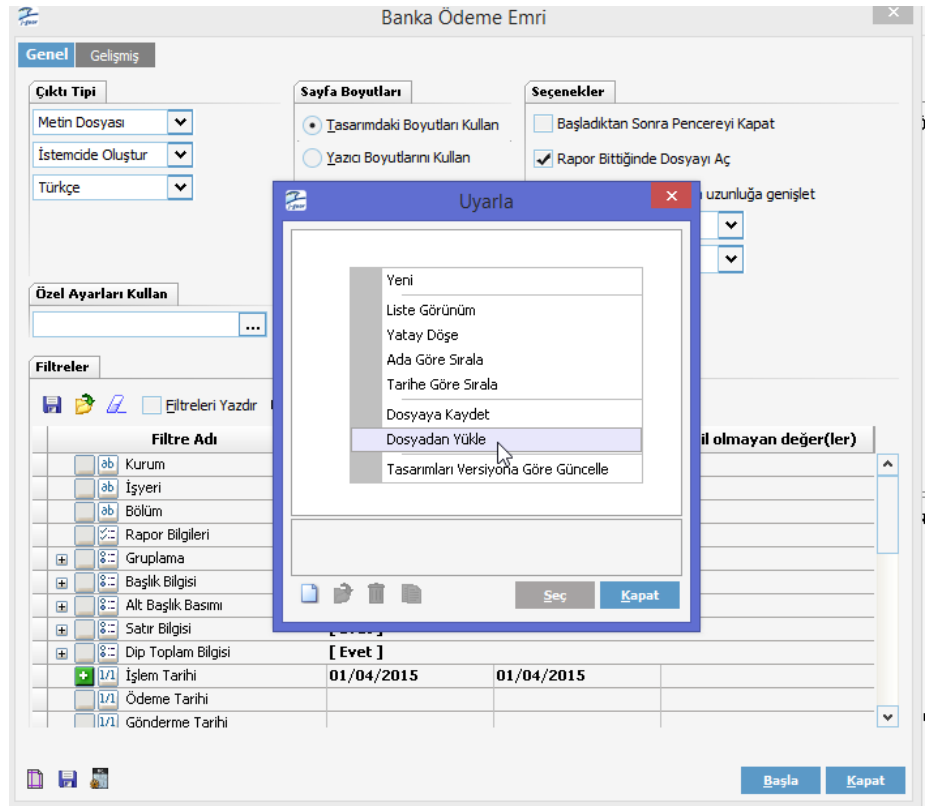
Banka Ödeme Emri

Genel Gelişmiş

Çıktı Tipi
Metin Dosyası
İstemcide Oluştur
Türkçe

Sayfa Boyutları
Tasarımdaki Boyutları Kullan
Yazıcı Boyutlarını Kullan

Seçenekler
Başladıktan Sonra Pencereyi Kapat
Rapor Bittiğinde Dosyayı Aç
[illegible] uzunluğa genişlet

Özel Ayarları Kullan
...

Filtreler
Filtreleri Yazdır

| Filtre Adı | | | il olmayan değer(ler) |
|---|---|---|---|
| Kurum | | | |
| İşyeri | | | |
| Bölüm | | | |
| Rapor Bilgileri | | | |
| Gruplama | | | |
| Başlık Bilgisi | | | |
| Alt Başlık Basımı | | | |
| Satır Bilgisi | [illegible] | | |
| Dip Toplam Bilgisi | [ Evet ] | | |
| İşlem Tarihi | 01/04/2015 | 01/04/2015 | |
| Ödeme Tarihi | | | |
| Gönderme Tarihi | | | |

Uyarla
Yeni
Liste Görünüm
Yatay Döşe
Ada Göre Sırala
Tarihe Göre Sırala
Dosyaya Kaydet
Dosyadan Yükle
Tasarımları Versiyona Göre Güncelle
Seç
Kapat

Başla
Kapat